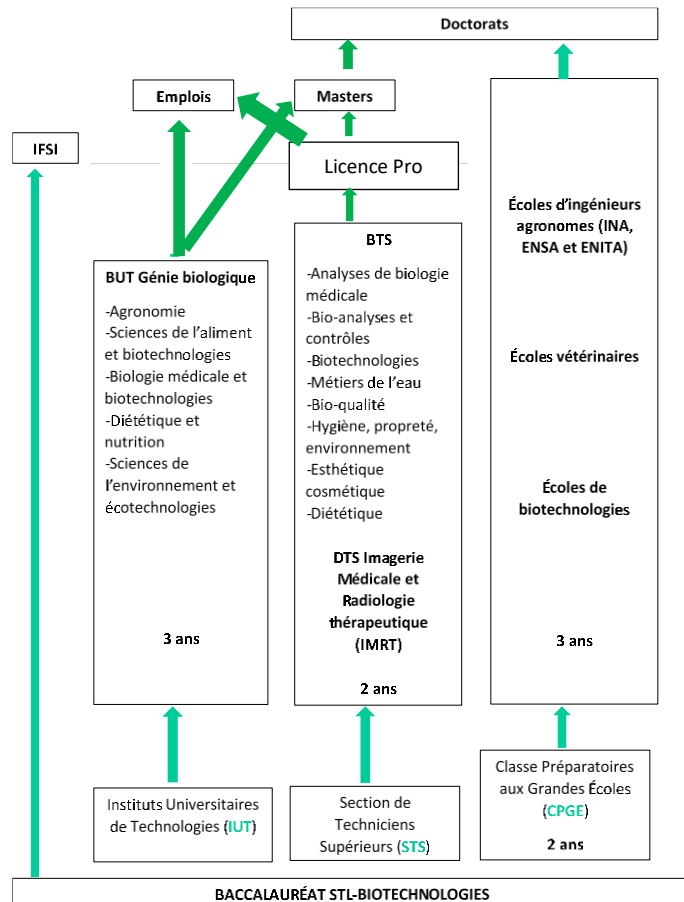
Doctorats

Emplois

Masters

IFSI

Licence Pro

Écoles d'ingénieurs agronomes (INA, ENSA et ENITA)

Écoles vétérinaires

Écoles de biotechnologies

3 ans

BUT Génie biologique

-Agronomie
-Sciences de l'aliment et biotechnologies
-Biologie médicale et biotechnologies
-Diététique et nutrition
-Sciences de l'environnement et écotechnologies

3 ans

BTS

-Analyses de biologie médicale
-Bio-analyses et contrôles
-Biotechnologies
-Métiers de l'eau
-Bio-qualité
-Hygiène, propreté, environnement
-Esthétique cosmétique
-Diététique

DTS Imagerie Médicale et Radiologie thérapeutique (IMRT)

2 ans

Instituts Universitaires de Technologies (IUT)

Section de Techniciens Supérieurs (STS)

Classe Préparatoires aux Grandes Écoles (CPGE)

2 ans

BACCALAURÉAT STL-BIOTECHNOLOGIES